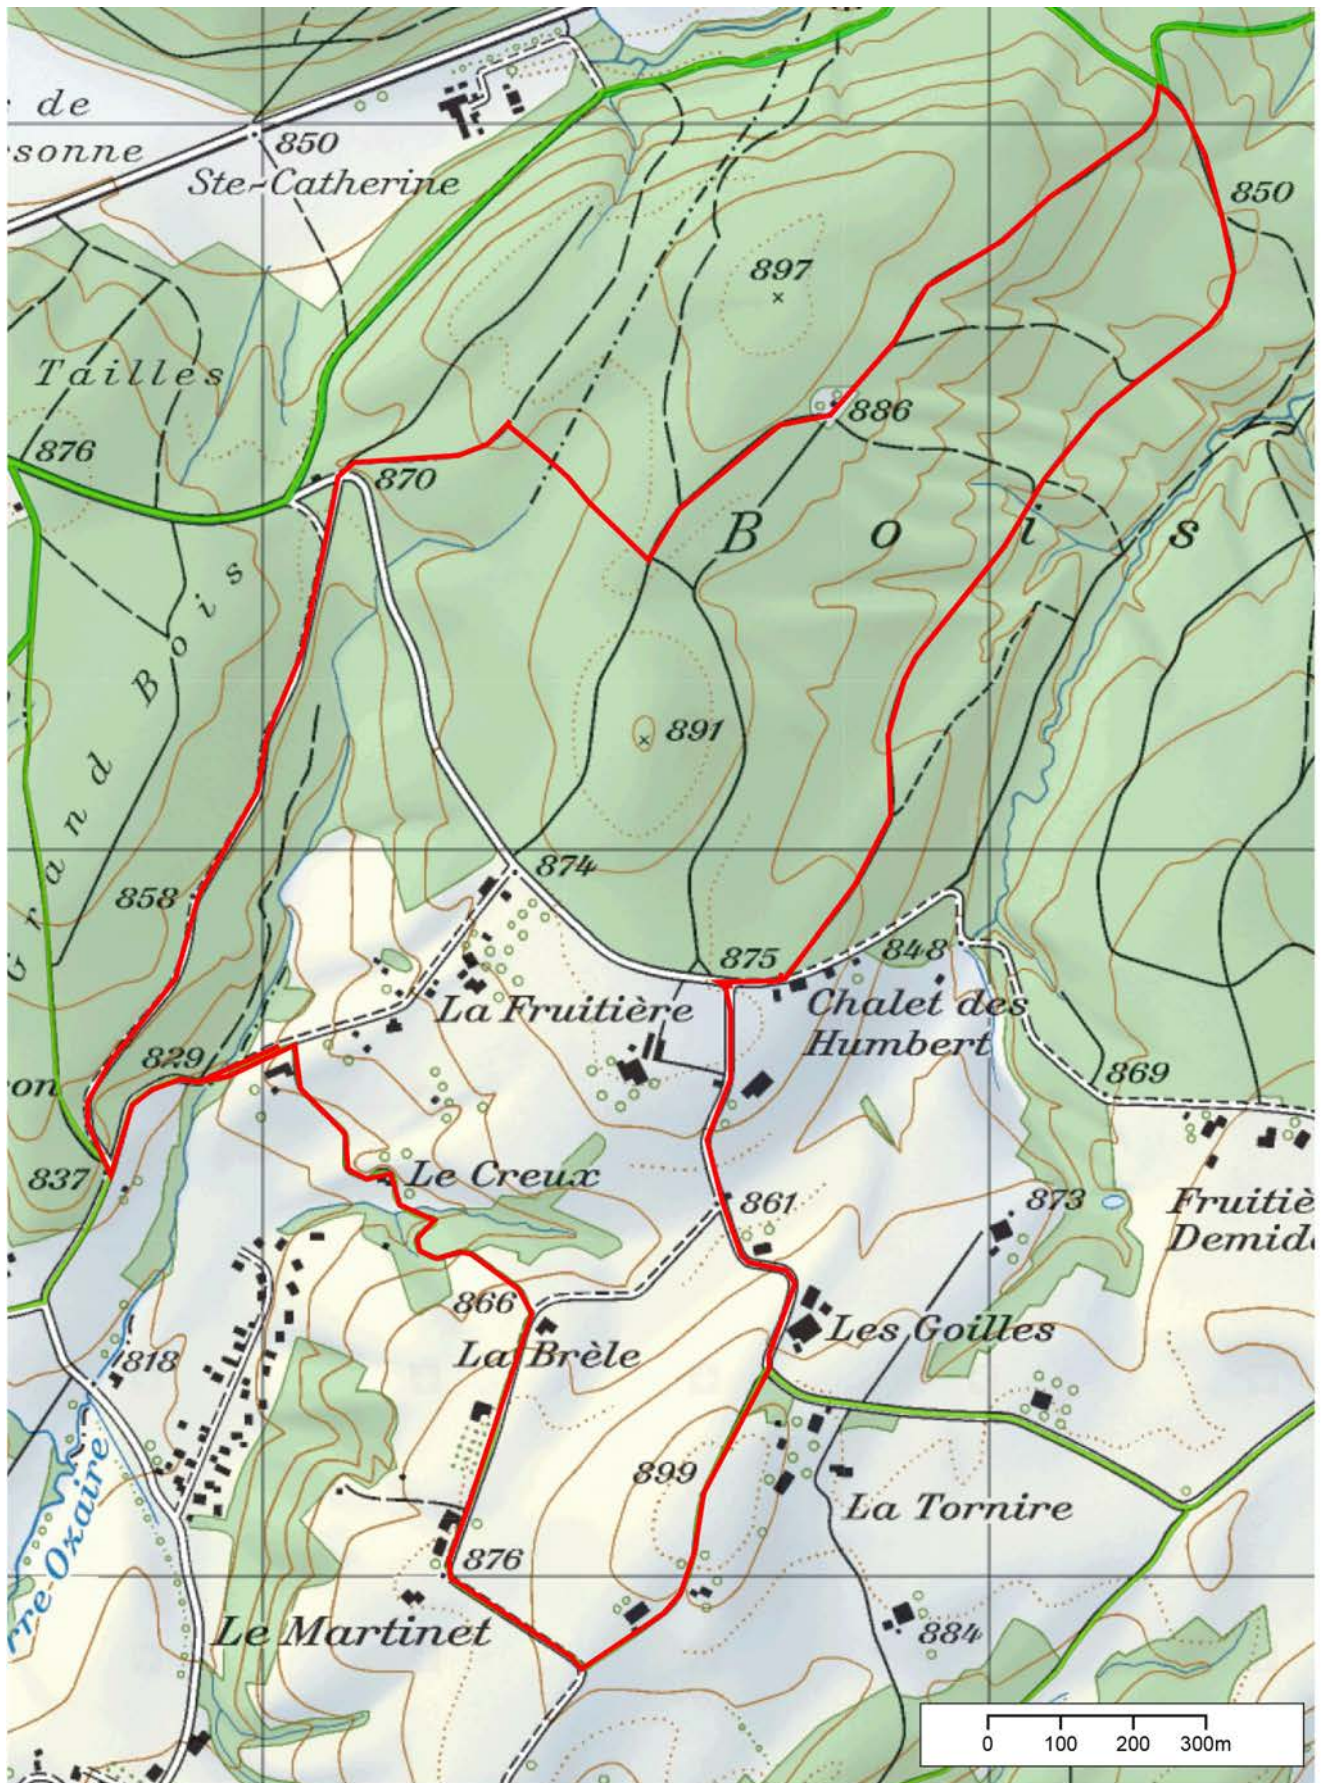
de
sonne
850
Ste-Catherine
897
850
Tailles
876
886
870
B o i s
Grand Bois
891
874
858
875
848
La Fruitière
Chalet des Humbert
829
869
on
837
Le Creux
861
873
Fruitiè
Demid
866
Les Goilles
La Brèle
818
re-Oxaire
899
La Tornire
876
Le Martinet
884
0 100 200 300m